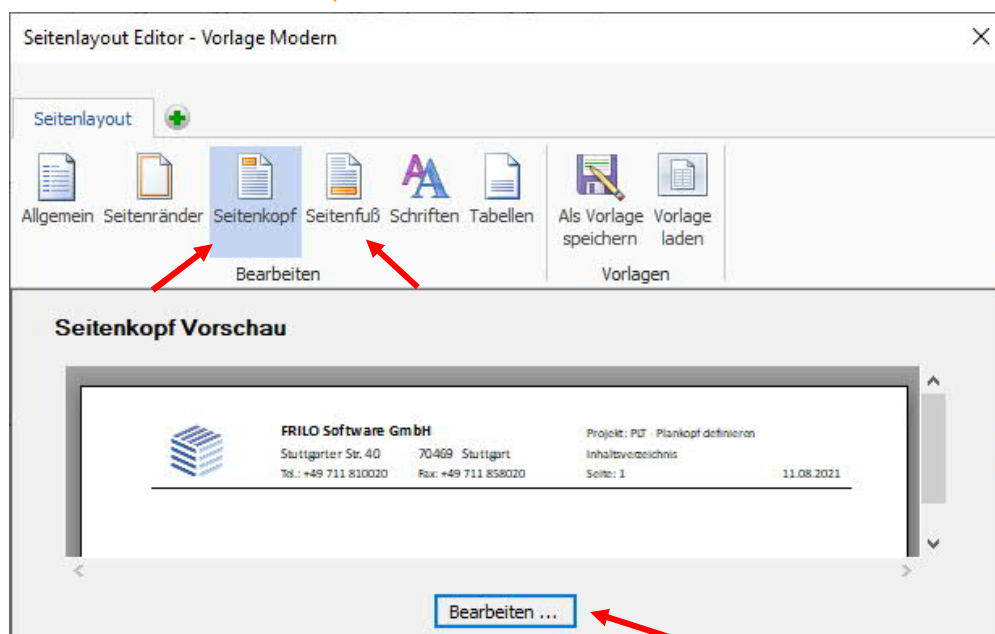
Seitenlayout Editor - Vorlage Modern

Seitenlayout

Allgemein Seitenränder Seitenkopf Seitenfuß Schriften Tabellen

Bearbeiten

Als Vorlage speichern Vorlage laden

Vorlagen

Seitenkopf Vorschau

FRILO Software GmbH
Stuttgarter Str. 40 70469 Stuttgart
Tel.: +49 711 810020 Fax: +49 711 858020

Projekt: PLT · Plankopf definieren
Inhaltsverzeichnis
Seite: 1 11.08.2021

Bearbeiten ...